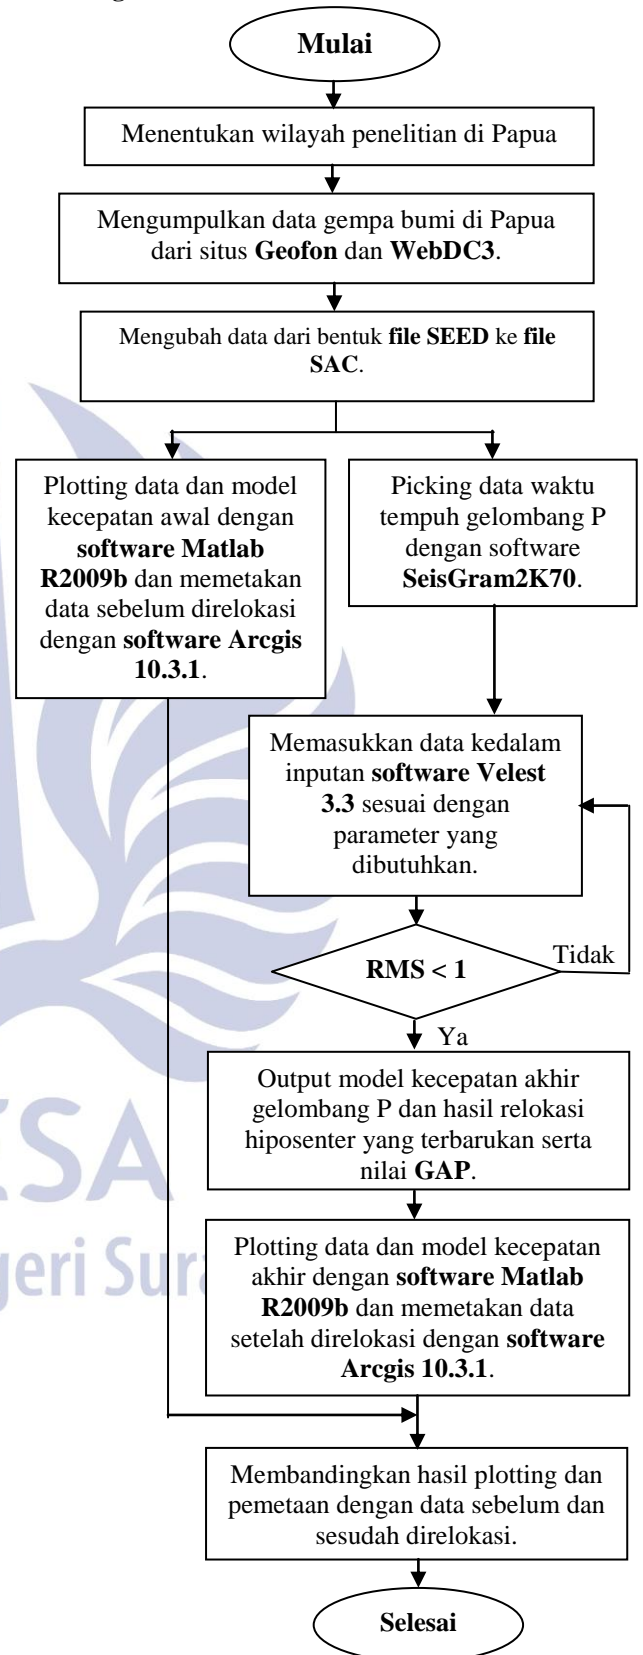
Mulai

Menentukan wilayah penelitian di Papua

Mengumpulkan data gempa bumi di Papua dari situs Geofon dan WebDC3.

Mengubah data dari bentuk file SEED ke file SAC.

Plotting data dan model kecepatan awal dengan software Matlab R2009b dan memetakan data sebelum direlokasi dengan software Arcgis 10.3.1.

Picking data waktu tempuh gelombang P dengan software SeisGram2K70.

Memasukkan data kedalam inputan software Velest 3.3 sesuai dengan parameter yang dibutuhkan.

RMS < 1

Tidak

Ya

Output model kecepatan akhir gelombang P dan hasil relokasi hiposenter yang terbarukan serta nilai GAP.

Plotting data dan model kecepatan akhir dengan software Matlab R2009b dan memetakan data setelah direlokasi dengan software Arcgis 10.3.1.

Membandingkan hasil plotting dan pemetaan dengan data sebelum dan sesudah direlokasi.

Selesai

SA
geri Sura